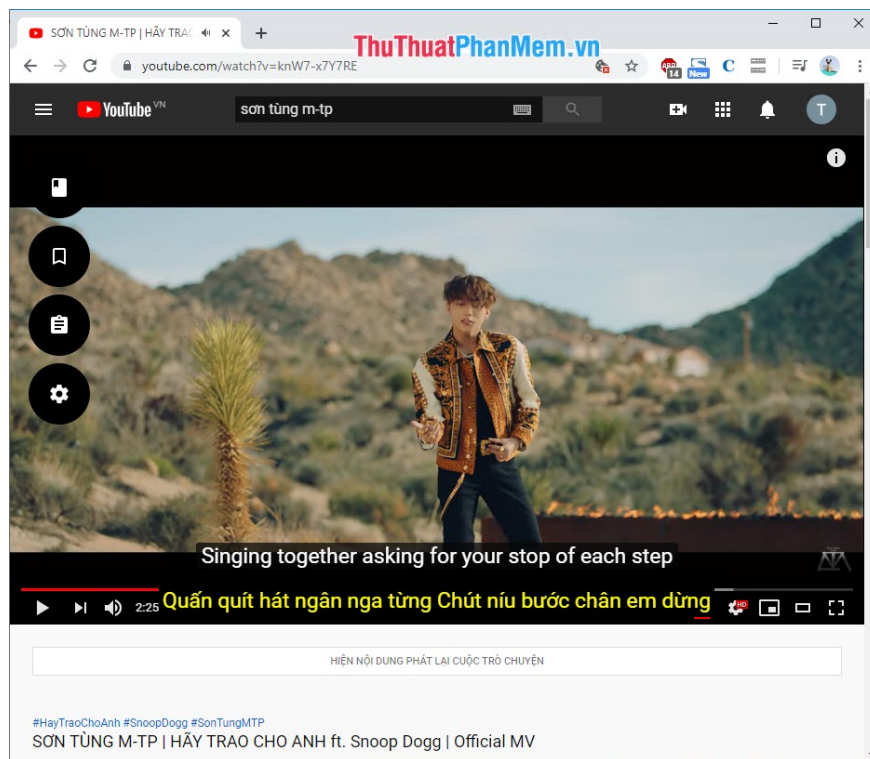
SƠN TÙNG M-TP | HÃY TRAO
ThuThuatPhanMem.vn
youtube.com/watch?v=knW7-x7Y7RE
14
New
YouTube VN
sơn tùng m-tp
T
Singing together asking for your stop of each step
2:25 Quấn quít hát ngân nga từng Chút níu bước chân em dừng
HD
HIỆN NỘI DUNG PHÁT LẠI CUỘC TRÒ CHUYỆN
#HayTraoChoAnh #SnoopDogg #SonTungMTP
SƠN TÙNG M-TP | HÃY TRAO CHO ANH ft. Snoop Dogg | Official MV